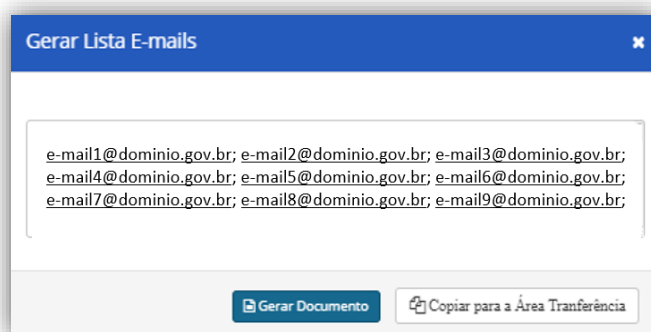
Gerar Lista E-mails

e-mail1@dominio.gov.br; e-mail2@dominio.gov.br; e-mail3@dominio.gov.br; e-mail4@dominio.gov.br; e-mail5@dominio.gov.br; e-mail6@dominio.gov.br; e-mail7@dominio.gov.br; e-mail8@dominio.gov.br; e-mail9@dominio.gov.br;

Gerar Documento

Copiar para a Área Tranferência